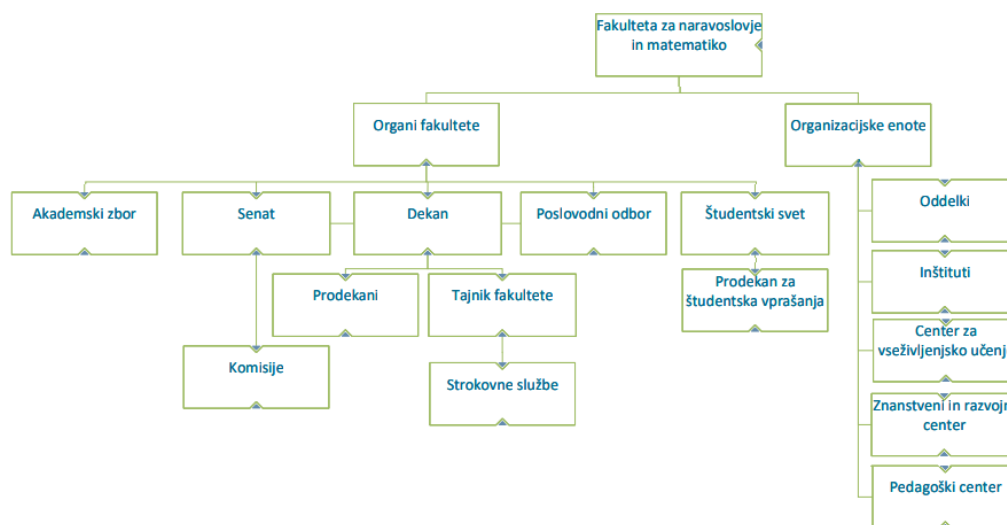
Fakulteta za naravoslovje in matematiko

Organi fakultete

Organizacijske enote

Akademski zbor

Senat

Dekan

Poslovodni odbor

Študentski svet

Prodekani

Tajnik fakultete

Prodekan za študentska vprašanja

Komisije

Strokovne službe

Oddelki

Inštituti

Center za vseživljenjsko učenj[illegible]

Znanstveni in razvojn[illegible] center

Pedagoški center